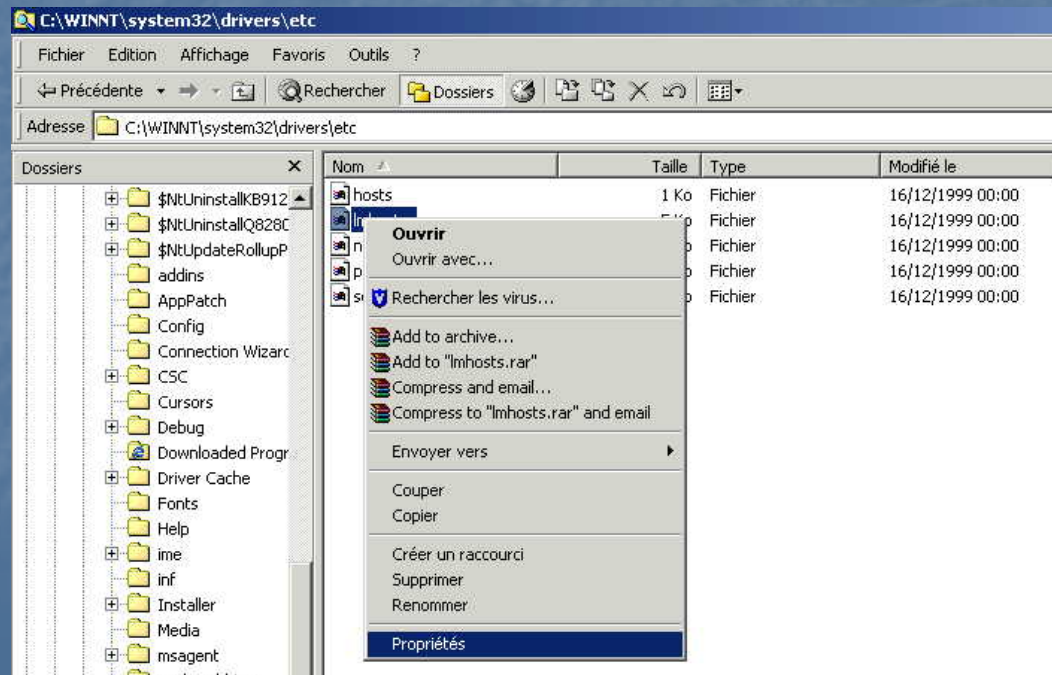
C:\WINNT\system32\drivers\etc

Fichier Edition Affichage Favoris Outils ?

Précédente Rechercher Dossiers

Adresse C:\WINNT\system32\drivers\etc

Dossiers ×

$NtUninstallKB912
$NtUninstallQ828C
$NtUpdateRollupP
addins
AppPatch
Config
Connection Wizard
CSC
Cursors
Debug
Downloaded Progr
Driver Cache
Fonts
Help
ime
inf
Installer
Media
msagent

| Nom | Taille | Type | Modifié le |
|---|---|---|---|
| hosts | 1 Ko | Fichier | 16/12/1999 00:00 |
| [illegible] | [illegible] | Fichier | 16/12/1999 00:00 |
| n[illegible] | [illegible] | Fichier | 16/12/1999 00:00 |
| p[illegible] | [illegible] | Fichier | 16/12/1999 00:00 |
| s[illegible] | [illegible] | Fichier | 16/12/1999 00:00 |

Ouvrir
Ouvrir avec...
Rechercher les virus...
Add to archive...
Add to "lmhosts.rar"
Compress and email...
Compress to "lmhosts.rar" and email
Envoyer vers
Couper
Copier
Créer un raccourci
Supprimer
Renommer
Propriétés